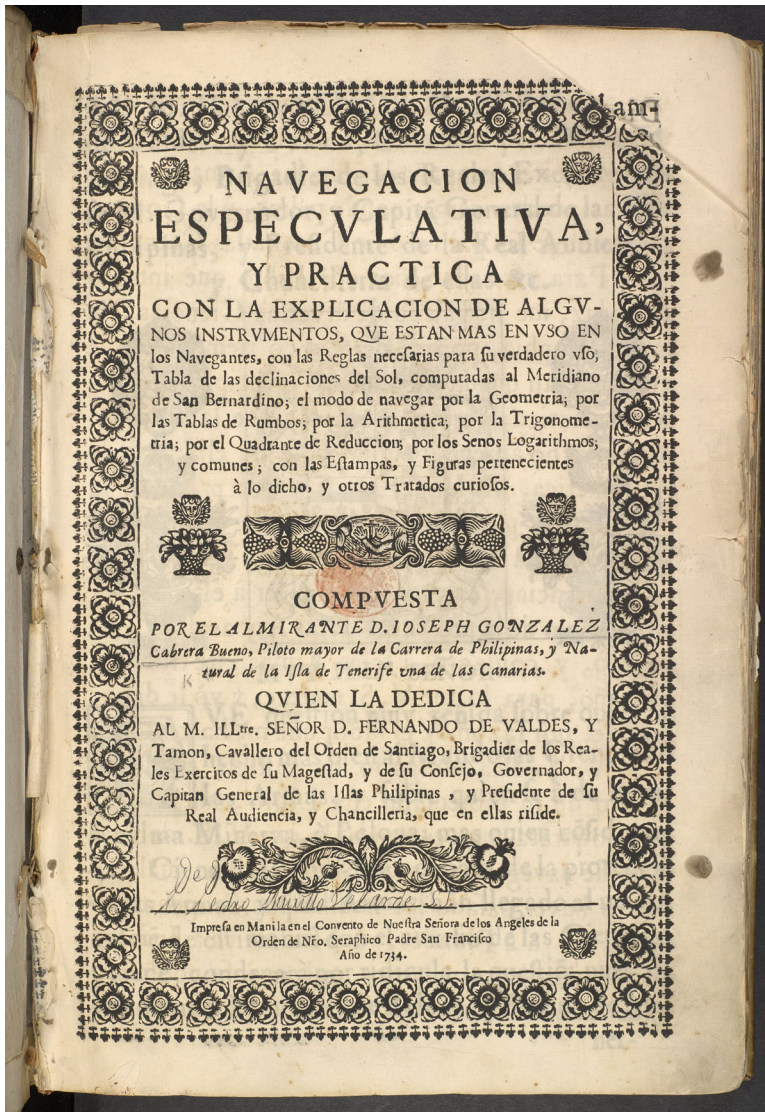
NAVEGACION
ESPECVLATIVA,
Y PRACTICA

CON LA EXPLICACION DE ALGUNOS INSTRVMENTOS, QVE ESTAN MAS EN VSO EN los Navegantes, con las Reglas necesarias para su verdadero uso; Tabla de las declinaciones del Sol, computadas al Meridiano de San Bernardino; el modo de navegar por la Geometria; por las Tablas de Rumbos; por la Arithmetica; por la Trigonometria; por el Quadrante de Reduccion; por los Senos Logarithmos; y comunes; con las Estampas, y Figuras pertenecientes à lo dicho, y otros Tratados curiosos.

COMPVESTA
POR EL ALMIRANTE D. JOSEPH GONZALEZ Cabrera Bueno, Piloto mayor de la Carrera de Philipinas, y Natural de la Isla de Tenerife una de las Canarias.

QVIEN LA DEDICA
AL M. ILL$^{tre}$. SEÑOR D. FERNANDO DE VALDES, Y Tamon, Cavallero del Orden de Santiago, Brigadier de los Reales Exercitos de su Magestad, y de su Consejo, Governador, y Capitan General de las Islas Philipinas, y Presidente de su Real Audiencia, y Chancilleria, que en ellas reside.

De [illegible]
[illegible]

Impresa en Manila en el Convento de Nuestra Señora de los Angeles de la Orden de Nro. Seraphico Padre San Francisco
Año de 1734.